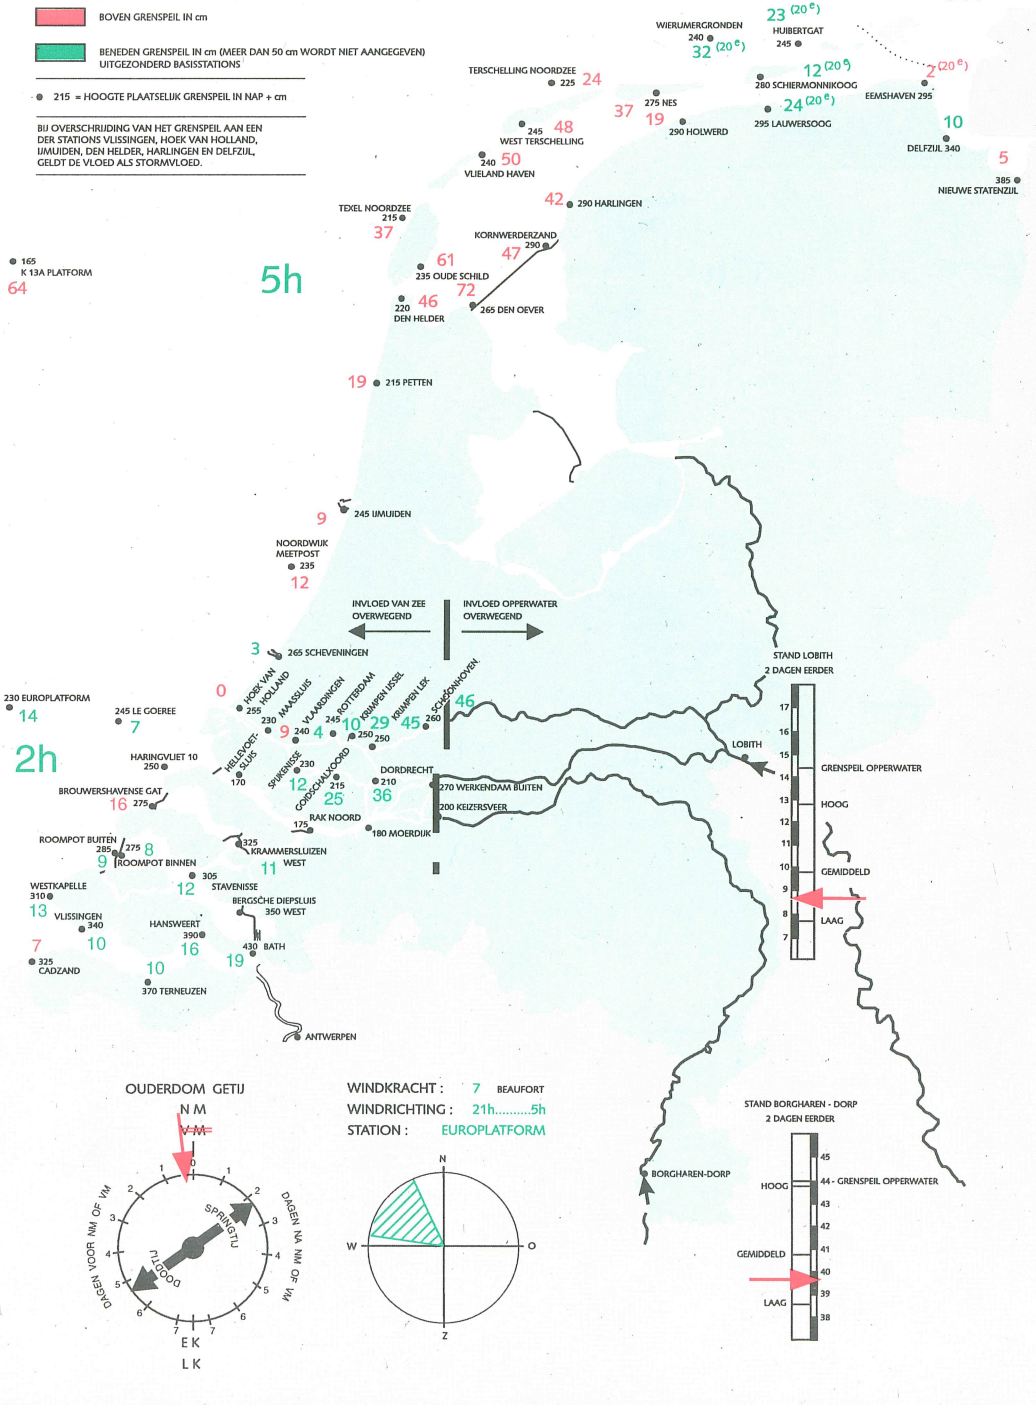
BOVEN GRENSPEIL IN cm

BENEDEN GRENSPEIL IN cm (MEER DAN 50 cm WORDT NIET AANGEGEVEN) UITGEZONDERD BASISSTATIONS

215 = HOOGTE PLAATSELIJK GRENSPEIL IN NAP + cm

BIJ OVERSCHRIJDING VAN HET GRENSPEIL AAN EEN DER STATIONS VLISSINGEN, HOEK VAN HOLLAND, IJMUIDEN, DEN HELDER, HARLINGEN EN DELFZIJL, GELDT DE VLOED ALS STORMVLOED.

WIERUMERGRONDEN 240 32 (20 e)
23 (20 e) HUIBERTGAT 245
TERSCHELLING NOORDZEE 225 24
12 (20 e) 280 SCHIERMONNIKOOG
2 (20 e) EEMSHAVEN 295
37 275 NES 19 290 HOLWERD
24 (20 e) 295 LAUWERSOOG
245 48 WEST TERSCHELLING
10 DELFZIJL 340
5 385 NIEUWE STATENZIJL
240 50 VLIELAND HAVEN
42 290 HARLINGEN
TEXEL NOORDZEE 215 37
KORNWERDERZAND 290 47
165 K 13A PLATFORM 64
5h
61 235 OUDE SCHILD 72
220 46 DEN HELDER
265 DEN OEVER
19 215 PETTEN
9 245 IJMUIDEN
NOORDWIJK MEETPOST 235 12
INVLOED VAN ZEE OVERWEGEND
INVLOED OPPERWATER OVERWEGEND
3 265 SCHEVENINGEN
STAND LOBITH 2 DAGEN EERDER
230 EUROPLATFORM 14
245 LE GOEREE 7
0 HOEK VAN HOLLAND 255
MAASSLUIS 230
9 VLAARDINGEN 240
4 ROTTERDAM 245
10 KRIMPEN IJSSEL 250
29 KRIMPEN LEK 250
45 SCHOONHOVEN 260 46
17 16 LOBITH 15 14 GRENSPEIL OPPERWATER 13 HOOG 12 11 10 GEMIDDELD 9 8 LAAG 7
2h
HARINGVLIET 10 250
HELLEVOETSLUIS 170
SPIJKENISSE 230 12
GOIDSCHALXOORD 215 25
DORDRECHT 210 36
270 WERKENDAM BUITEN
200 KEIZERSVEER
BROUWERSHAVENSE GAT 16 275
RAK NOORD 175
180 MOERDIJK
ROOMPOT BUITEN 285 275 8 9 ROOMPOT BINNEN
325 KRAMMERSLUIZEN 11 WEST
WESTKAPELLE 310 13
305 12 STAVENISSE
BERGSCHE DIEPSLUIS 350 WEST
VLISSINGEN 340 10
HANSWEERT 390 16
7 325 CADZAND
430 BATH 19
10 370 TERNEUZEN
ANTWERPEN

OUDERDOM GETIJ
N M
V M
0 1 2 3 4 5 6 7 1 2 3 4 5 6 7
DAGEN VOOR NM OF VM
DAGEN NA NM OF VM
SPRINGTIJ
DOODTIJ
E K
L K

WINDKRACHT : 7 BEAUFORT
WINDRICHTING : 21h.........5h
STATION : EUROPLATFORM
N W O Z

STAND BORGHAREN - DORP 2 DAGEN EERDER
BORGHAREN-DORP
45 HOOG 44 - GRENSPEIL OPPERWATER 43 42 GEMIDDELD 41 40 39 LAAG 38